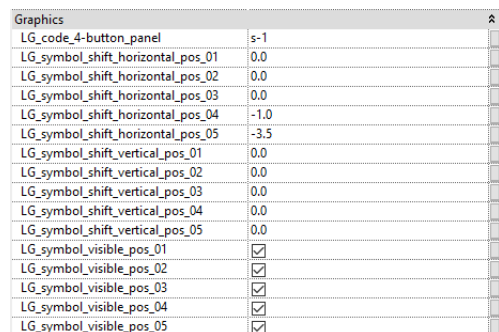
Graphics

| | |
|---|---|
| LG_code_4-button_panel | s-1 |
| LG_symbol_shift_horizontal_pos_01 | 0.0 |
| LG_symbol_shift_horizontal_pos_02 | 0.0 |
| LG_symbol_shift_horizontal_pos_03 | 0.0 |
| LG_symbol_shift_horizontal_pos_04 | -1.0 |
| LG_symbol_shift_horizontal_pos_05 | -3.5 |
| LG_symbol_shift_vertical_pos_01 | 0.0 |
| LG_symbol_shift_vertical_pos_02 | 0.0 |
| LG_symbol_shift_vertical_pos_03 | 0.0 |
| LG_symbol_shift_vertical_pos_04 | 0.0 |
| LG_symbol_shift_vertical_pos_05 | 0.0 |
| LG_symbol_visible_pos_01 | ☑ |
| LG_symbol_visible_pos_02 | ☑ |
| LG_symbol_visible_pos_03 | ☑ |
| LG_symbol_visible_pos_04 | ☑ |
| LG_symbol_visible_pos_05 | ☑ |